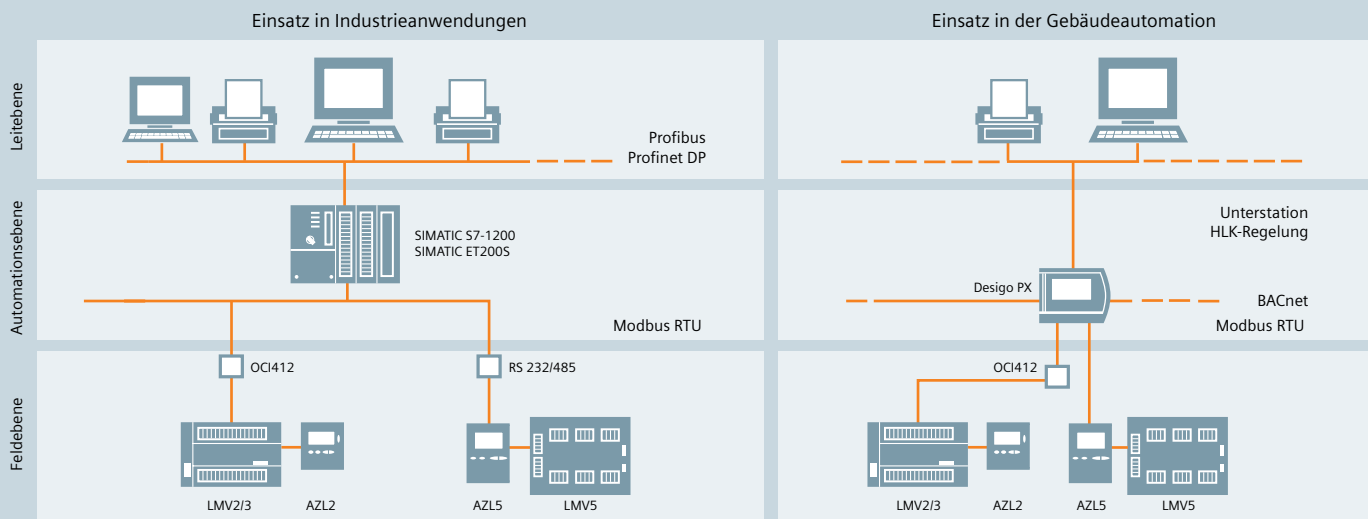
Einsatz in Industrieanwendungen

Einsatz in der Gebäudeautomation

Leitebene

Profibus
Profinet DP

Automationsebene

SIMATIC S7-1200
SIMATIC ET200S

Unterstation
HLK-Regelung

Desigo PX

BACnet
Modbus RTU

Modbus RTU

Feldebene

OCI412

RS 232/485

OCI412

LMV2/3

AZL2

AZL5

LMV5

LMV2/3

AZL2

AZL5

LMV5